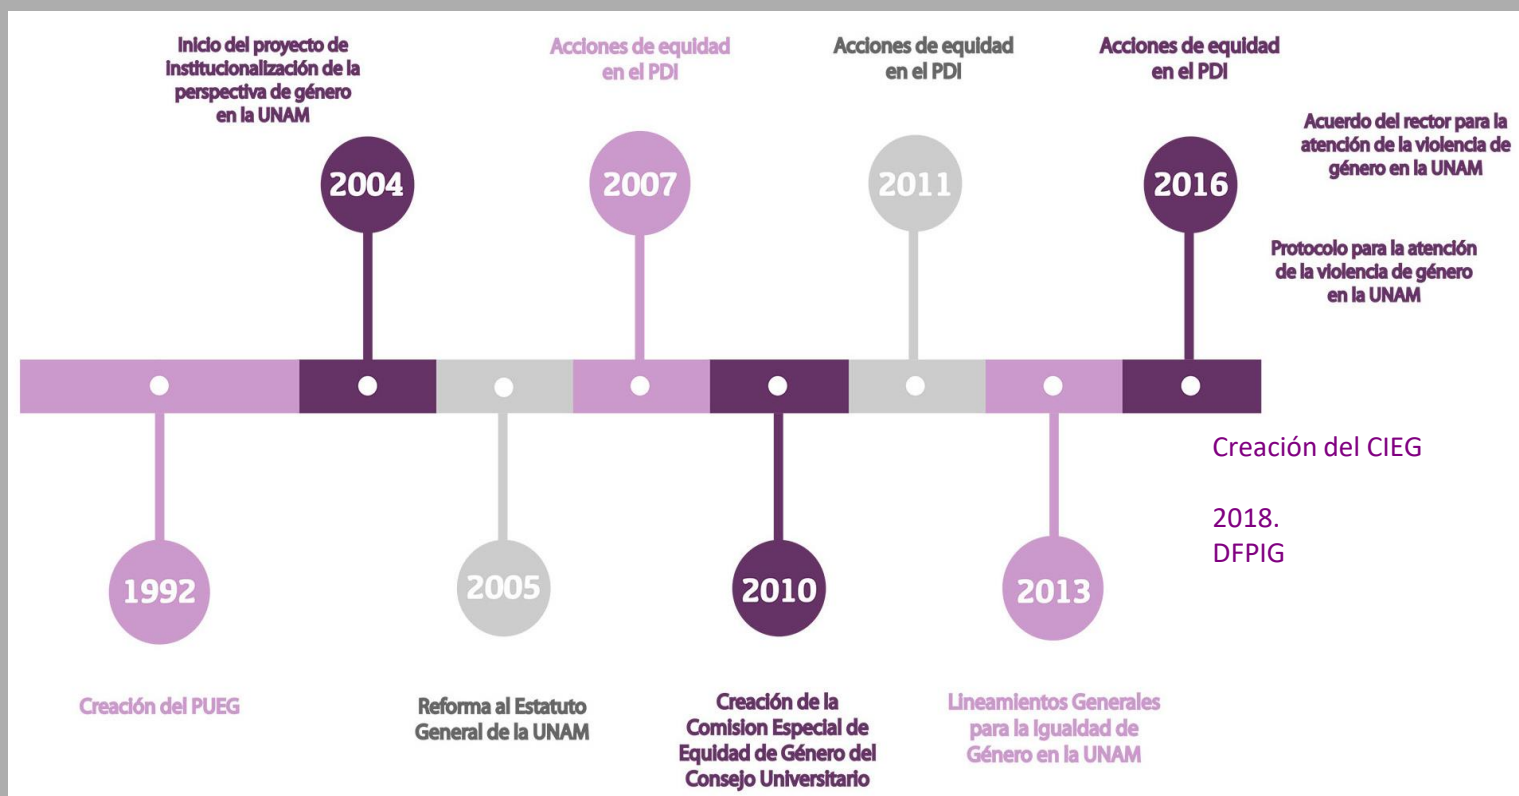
Inicio del proyecto de institucionalización de la perspectiva de género en la UNAM

2004

Acciones de equidad en el PDI

2007

Acciones de equidad en el PDI

2011

Acciones de equidad en el PDI

2016

Acuerdo del rector para la atención de la violencia de género en la UNAM

Protocolo para la atención de la violencia de género en la UNAM

1992

Creación del PUEG

2005

Reforma al Estatuto General de la UNAM

2010

Creación de la Comision Especial de Equidad de Género del Consejo Universitario

2013

Lineamientos Generales para la Igualdad de Género en la UNAM

Creación del CIEG

2018.
DFPIG